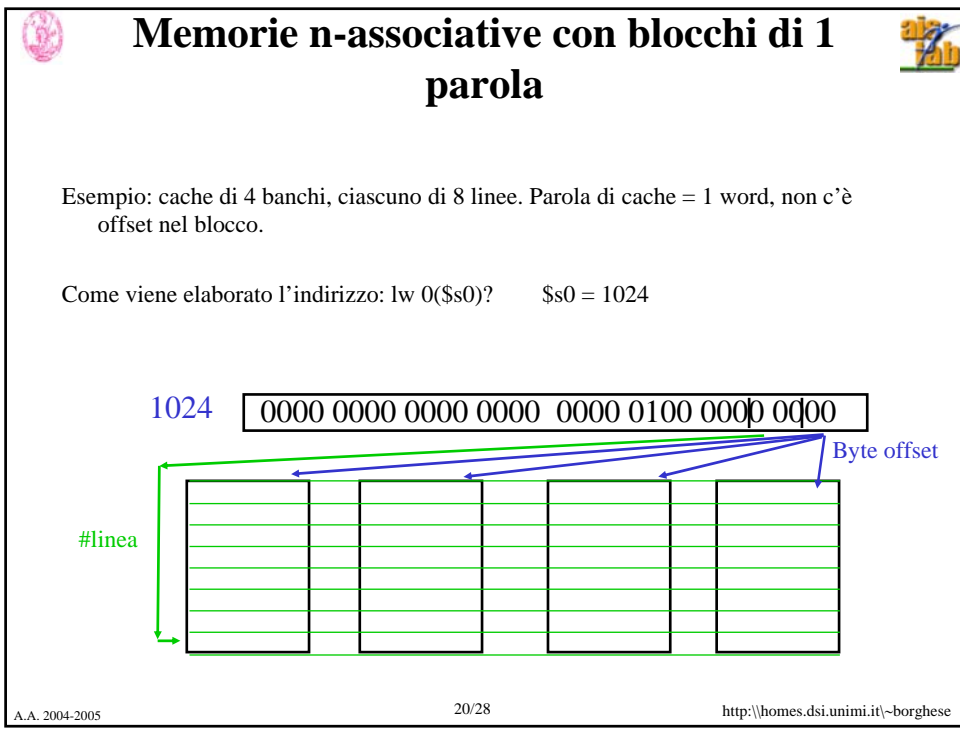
Memorie n-associative con blocchi di 1 parola

Esempio: cache di 4 banchi, ciascuno di 8 linee. Parola di cache = 1 word, non c'è offset nel blocco.

Come viene elaborato l'indirizzo: lw 0($s0)? $s0 = 1024

1024 0000 0000 0000 0000 0000 0100 0000 0000

Byte offset

#linea

A.A. 2004-2005

20/28

http:\\homes.dsi.unimi.it\~borghese